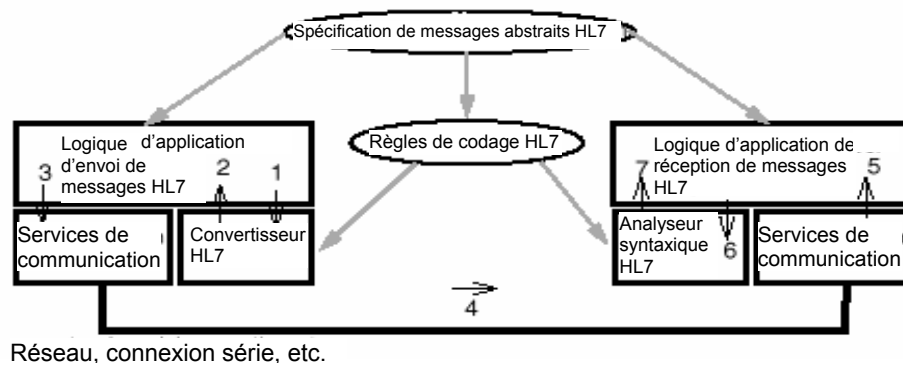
Spécification de messages abstraits HL7

Logique d'application d'envoi de messages HL7

3

2

1

Services de communication

Convertisseur HL7

Règles de codage HL7

Logique d'application de réception de messages HL7

7

5

Analyseur syntaxique HL7

6

Services de communication

4

Réseau, connexion série, etc.